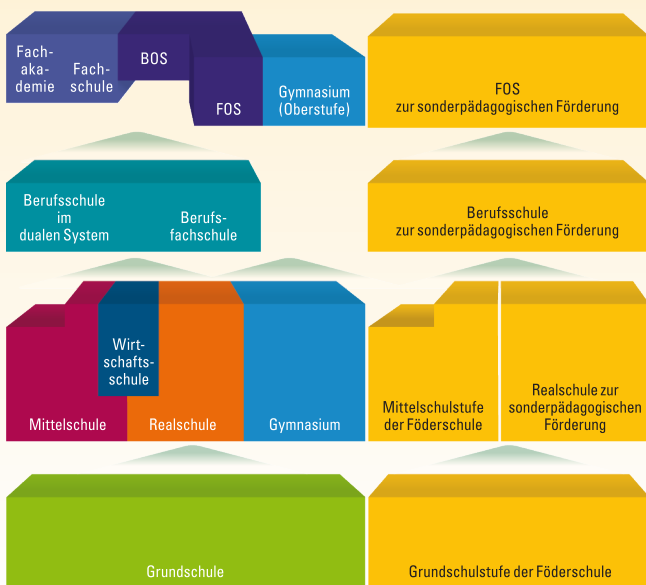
Fachakademie

Fachschule

BOS

FOS

Gymnasium (Oberstufe)

FOS zur sonderpädagogischen Förderung

Berufsschule im dualen System

Berufsfachschule

Berufsschule zur sonderpädagogischen Förderung

Wirtschaftsschule

Mittelschule

Realschule

Gymnasium

Mittelschulstufe der Föderschule

Realschule zur sonderpädagogischen Förderung

Grundschule

Grundschulstufe der Föderschule